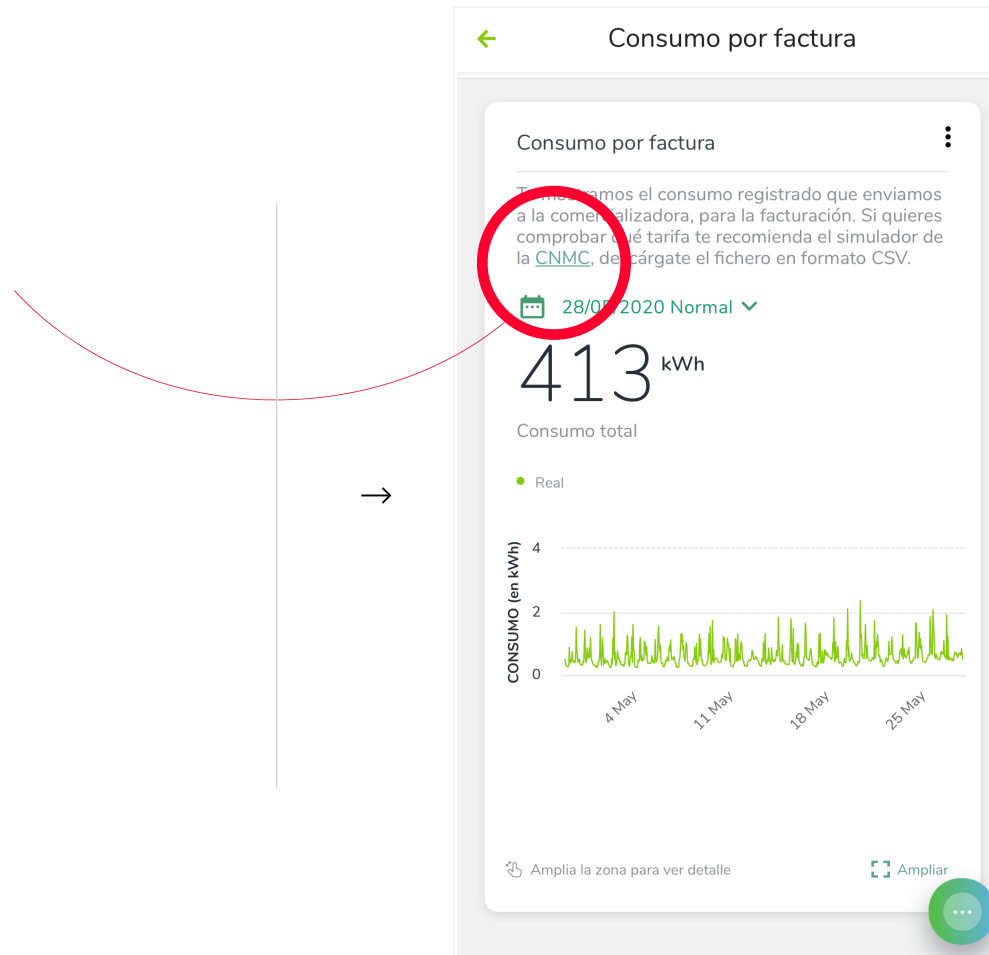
Consumo por factura

Consumo por factura

T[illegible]mostramos el consumo registrado que enviamos a la come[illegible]alizadora, para la facturación. Si quieres comprobar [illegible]ué tarifa te recomienda el simulador de la CNMC, de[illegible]cárgate el fichero en formato CSV.

28/0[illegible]/2020 Normal

413 kWh

Consumo total

→

Real

CONSUMO (en kWh)

4
2
0

4 May
11 May
18 May
25 May

Amplia la zona para ver detalle

Ampliar